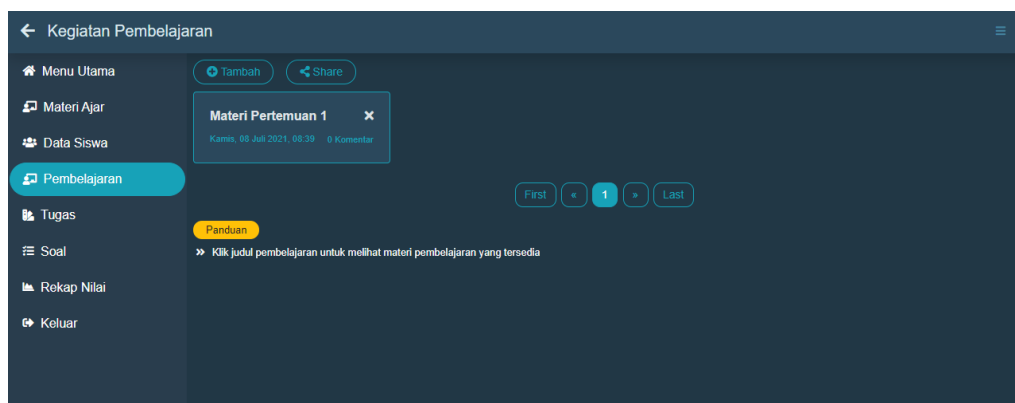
Kegiatan Pembelajaran

Menu Utama
Materi Ajar
Data Siswa
Pembelajaran
Tugas
Soal
Rekap Nilai
Keluar

Tambah
Share

Materi Pertemuan 1
Kamis, 08 Juli 2021, 08:39 0 Komentar

First « 1 » Last

Panduan
» Klik judul pembelajaran untuk melihat materi pembelajaran yang tersedia